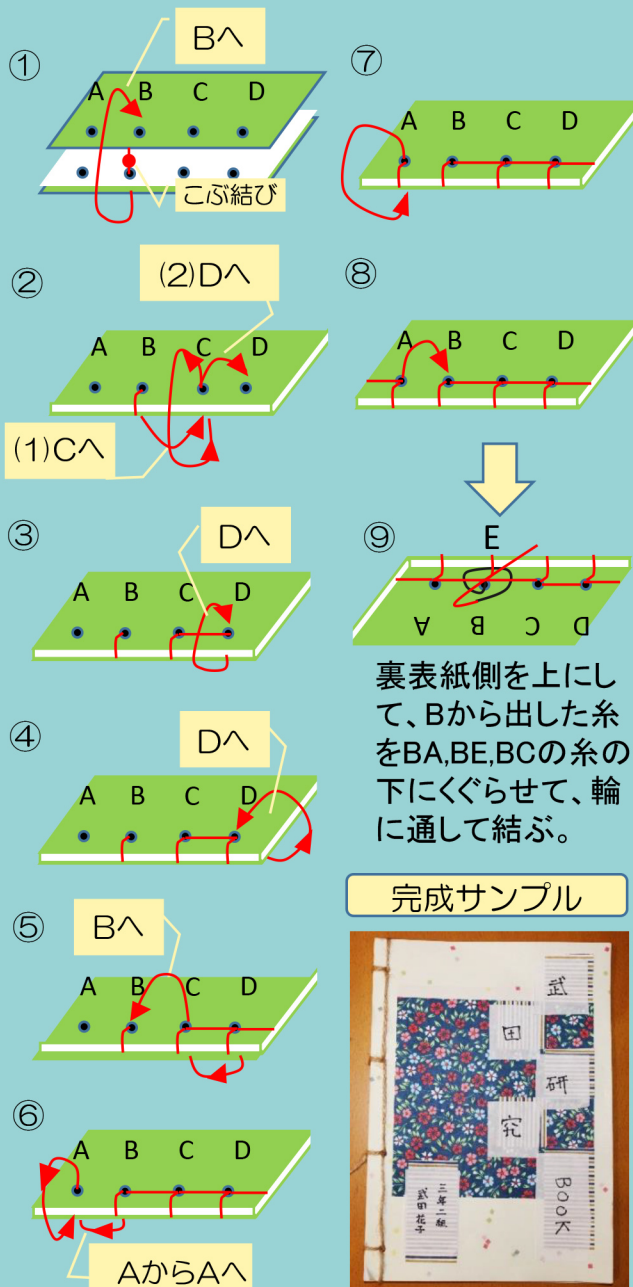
①
Bへ
A B C D
こぶ結び

②
(2)Dへ
A B C D
(1)Cへ

③
Dへ
A B C D

④
Dへ
A B C D

⑤
Bへ
A B C D

⑥
A B C D
AからAへ

⑦
A B C D

⑧
A B C D

⑨
E
D C B A

裏表紙側を上にして、Bから出した糸をBA,BE,BCの糸の下にくぐらせて、輪に通して結ぶ。

完成サンプル

武
田
研
究
BOOK
三年二組
武田花子